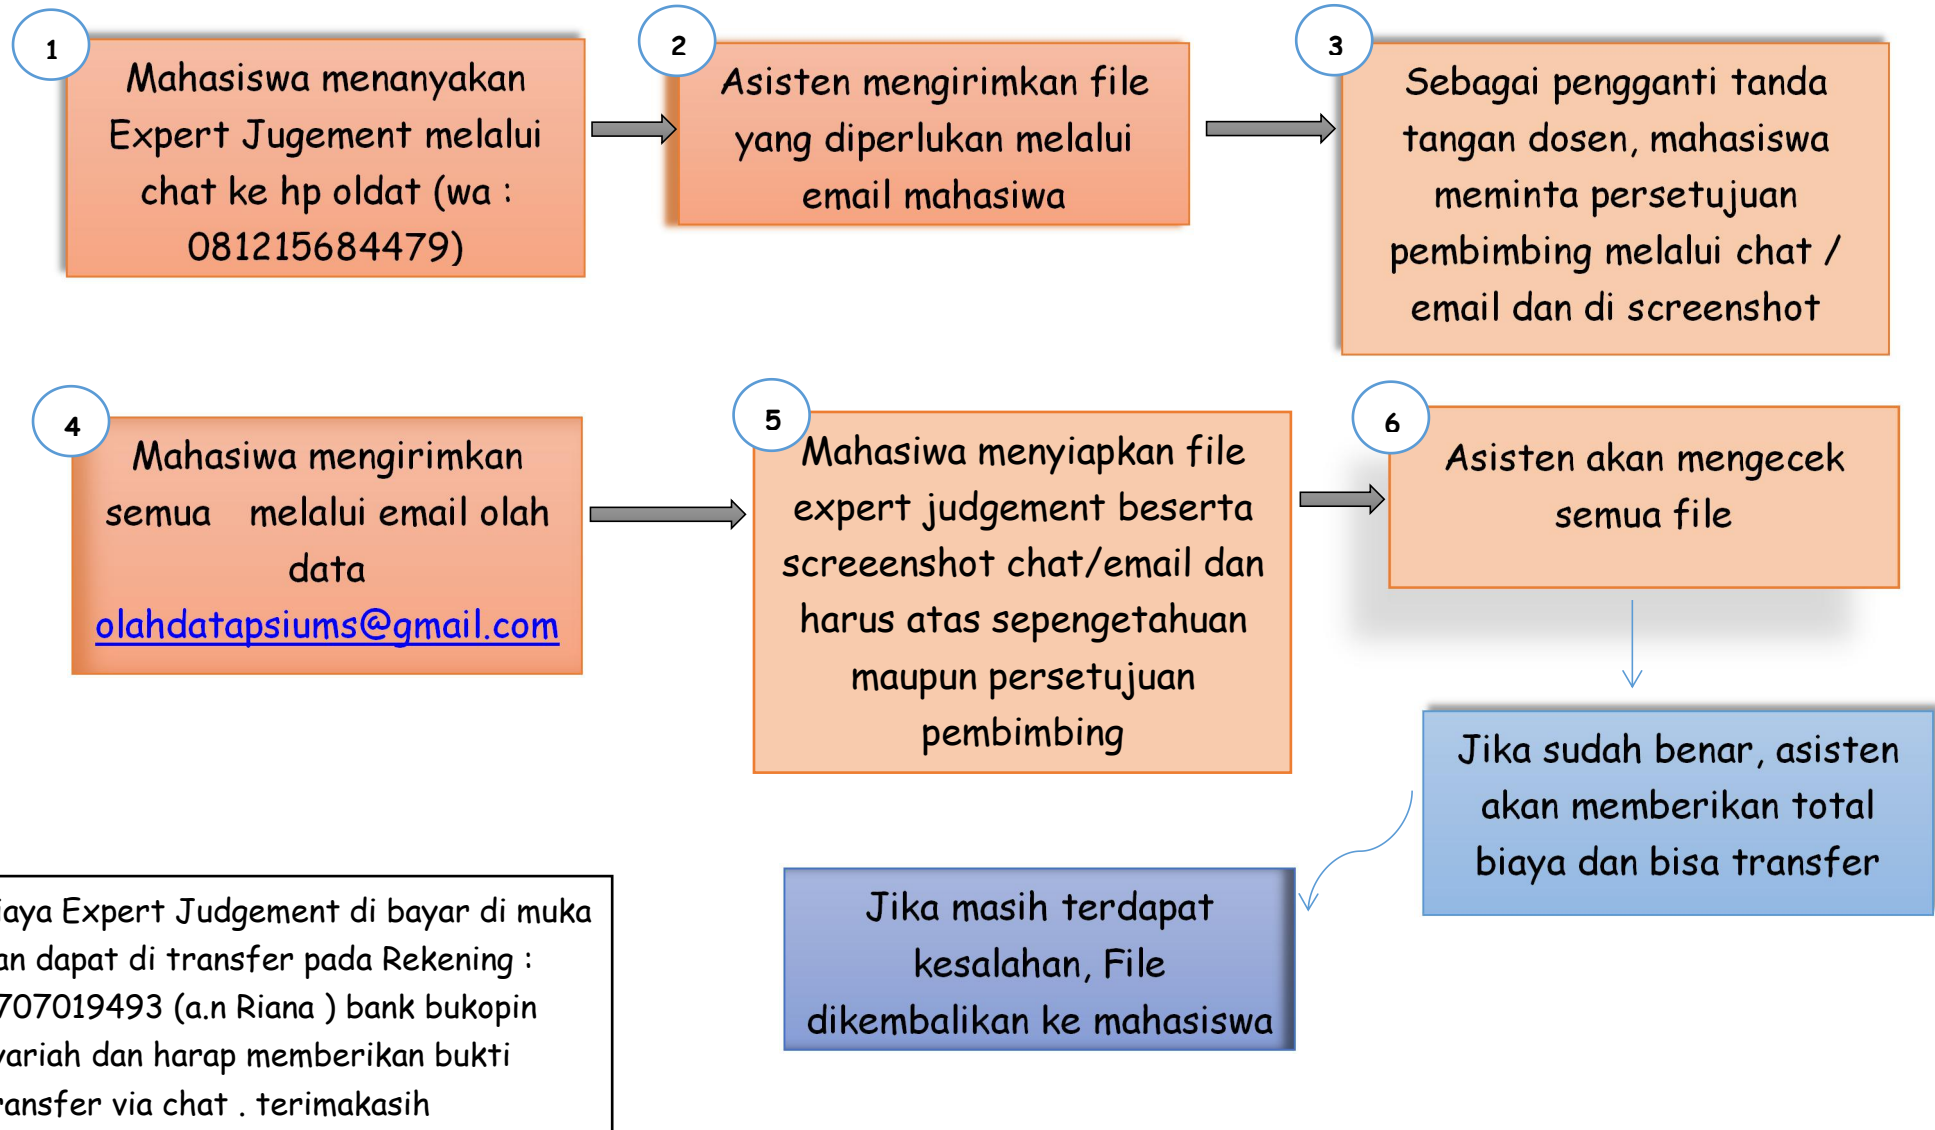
1

Mahasiswa menanyakan Expert Jugement melalui chat ke hp oldat (wa : 081215684479)

2

Asisten mengirimkan file yang diperlukan melalui email mahasiswa

3

Sebagai pengganti tanda tangan dosen, mahasiswa meminta persetujuan pembimbing melalui chat / email dan di screenshot

4

Mahasiswa mengirimkan semua melalui email olah data olahdatapsiums@gmail.com

5

Mahasiswa menyiapkan file expert judgement beserta screeenshot chat/email dan harus atas sepengetahuan maupun persetujuan pembimbing

6

Asisten akan mengecek semua file

Jika sudah benar, asisten akan memberikan total biaya dan bisa transfer

Jika masih terdapat kesalahan, File dikembalikan ke mahasiswa

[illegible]aya Expert Judgement di bayar di muka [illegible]an dapat di transfer pada Rekening : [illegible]707019493 (a.n Riana ) bank bukopin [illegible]ariah dan harap memberikan bukti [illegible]ansfer via chat . terimakasih